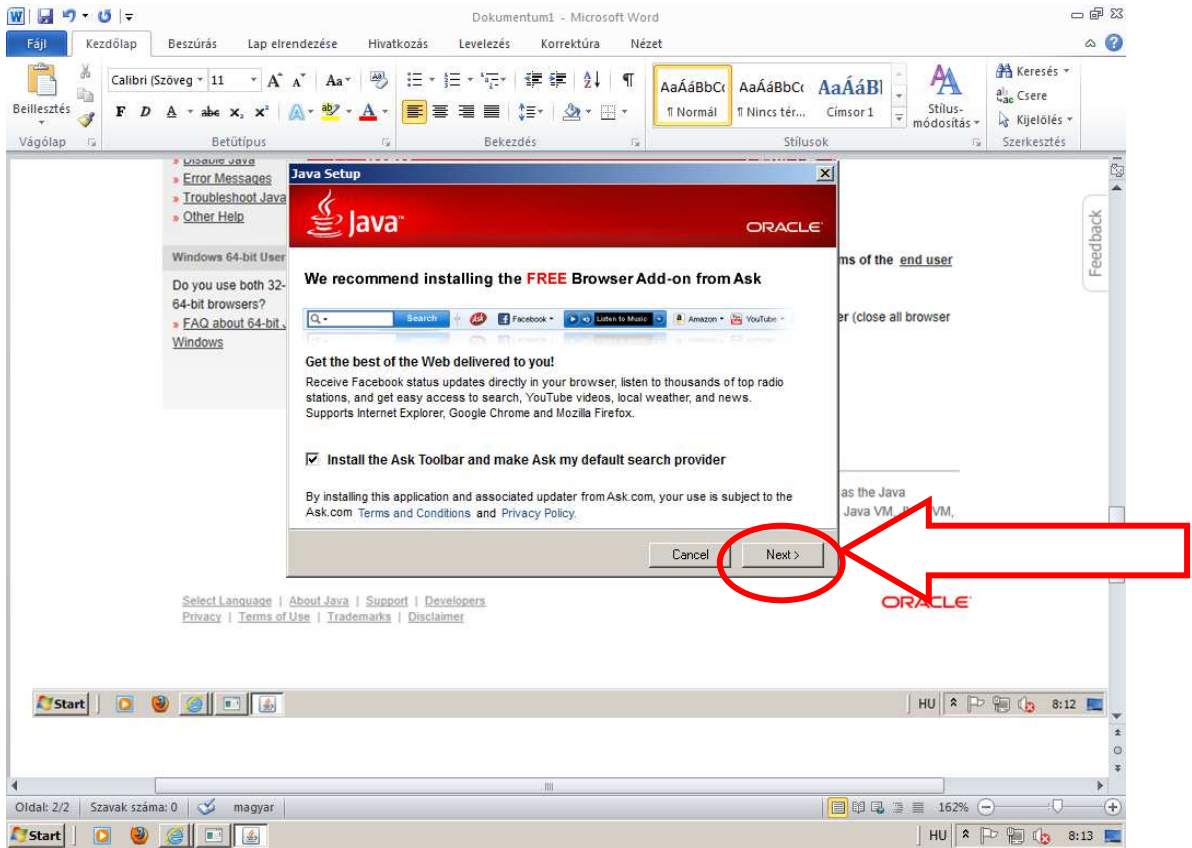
Dokumentum1 - Microsoft Word

Fájl | Kezdőlap | Beszúrás | Lap elrendezése | Hivatkozás | Levelezés | Korrektúra | Nézet

Beillesztés
Vágólap
Calibri (Szöveg | 11
F D A abc $x_2$ $x^2$
Betűtípus
Bekezdés
AaÁáBbCc ¶ Normál | AaÁáBbCc ¶ Nincs tér... | AaÁáBl Címsor 1
Stílusok
Stílus-módosítás
Keresés
Csere
Kijelölés
Szerkesztés

» Disable Java
» Error Messages
» Troubleshoot Java
» Other Help

Windows 64-bit User
Do you use both 32- 64-bit browsers?
» FAQ about 64-bit Windows

ms of the end user
er (close all browser
as the Java
Java VM, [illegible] VM,

Feedback

Java Setup
Java
ORACLE

We recommend installing the FREE Browser Add-on from Ask

Search | Facebook | Listen to Music | Amazon | YouTube

Get the best of the Web delivered to you!
Receive Facebook status updates directly in your browser, listen to thousands of top radio stations, and get easy access to search, YouTube videos, local weather, and news. Supports Internet Explorer, Google Chrome and Mozilla Firefox.

☑ Install the Ask Toolbar and make Ask my default search provider

By installing this application and associated updater from Ask.com, your use is subject to the Ask.com Terms and Conditions and Privacy Policy.

Cancel | Next >

Select Language | About Java | Support | Developers
Privacy | Terms of Use | Trademarks | Disclaimer

ORACLE

Start
HU 8:12

Oldal: 2/2 | Szavak száma: 0 | magyar
162%

Start
HU 8:13